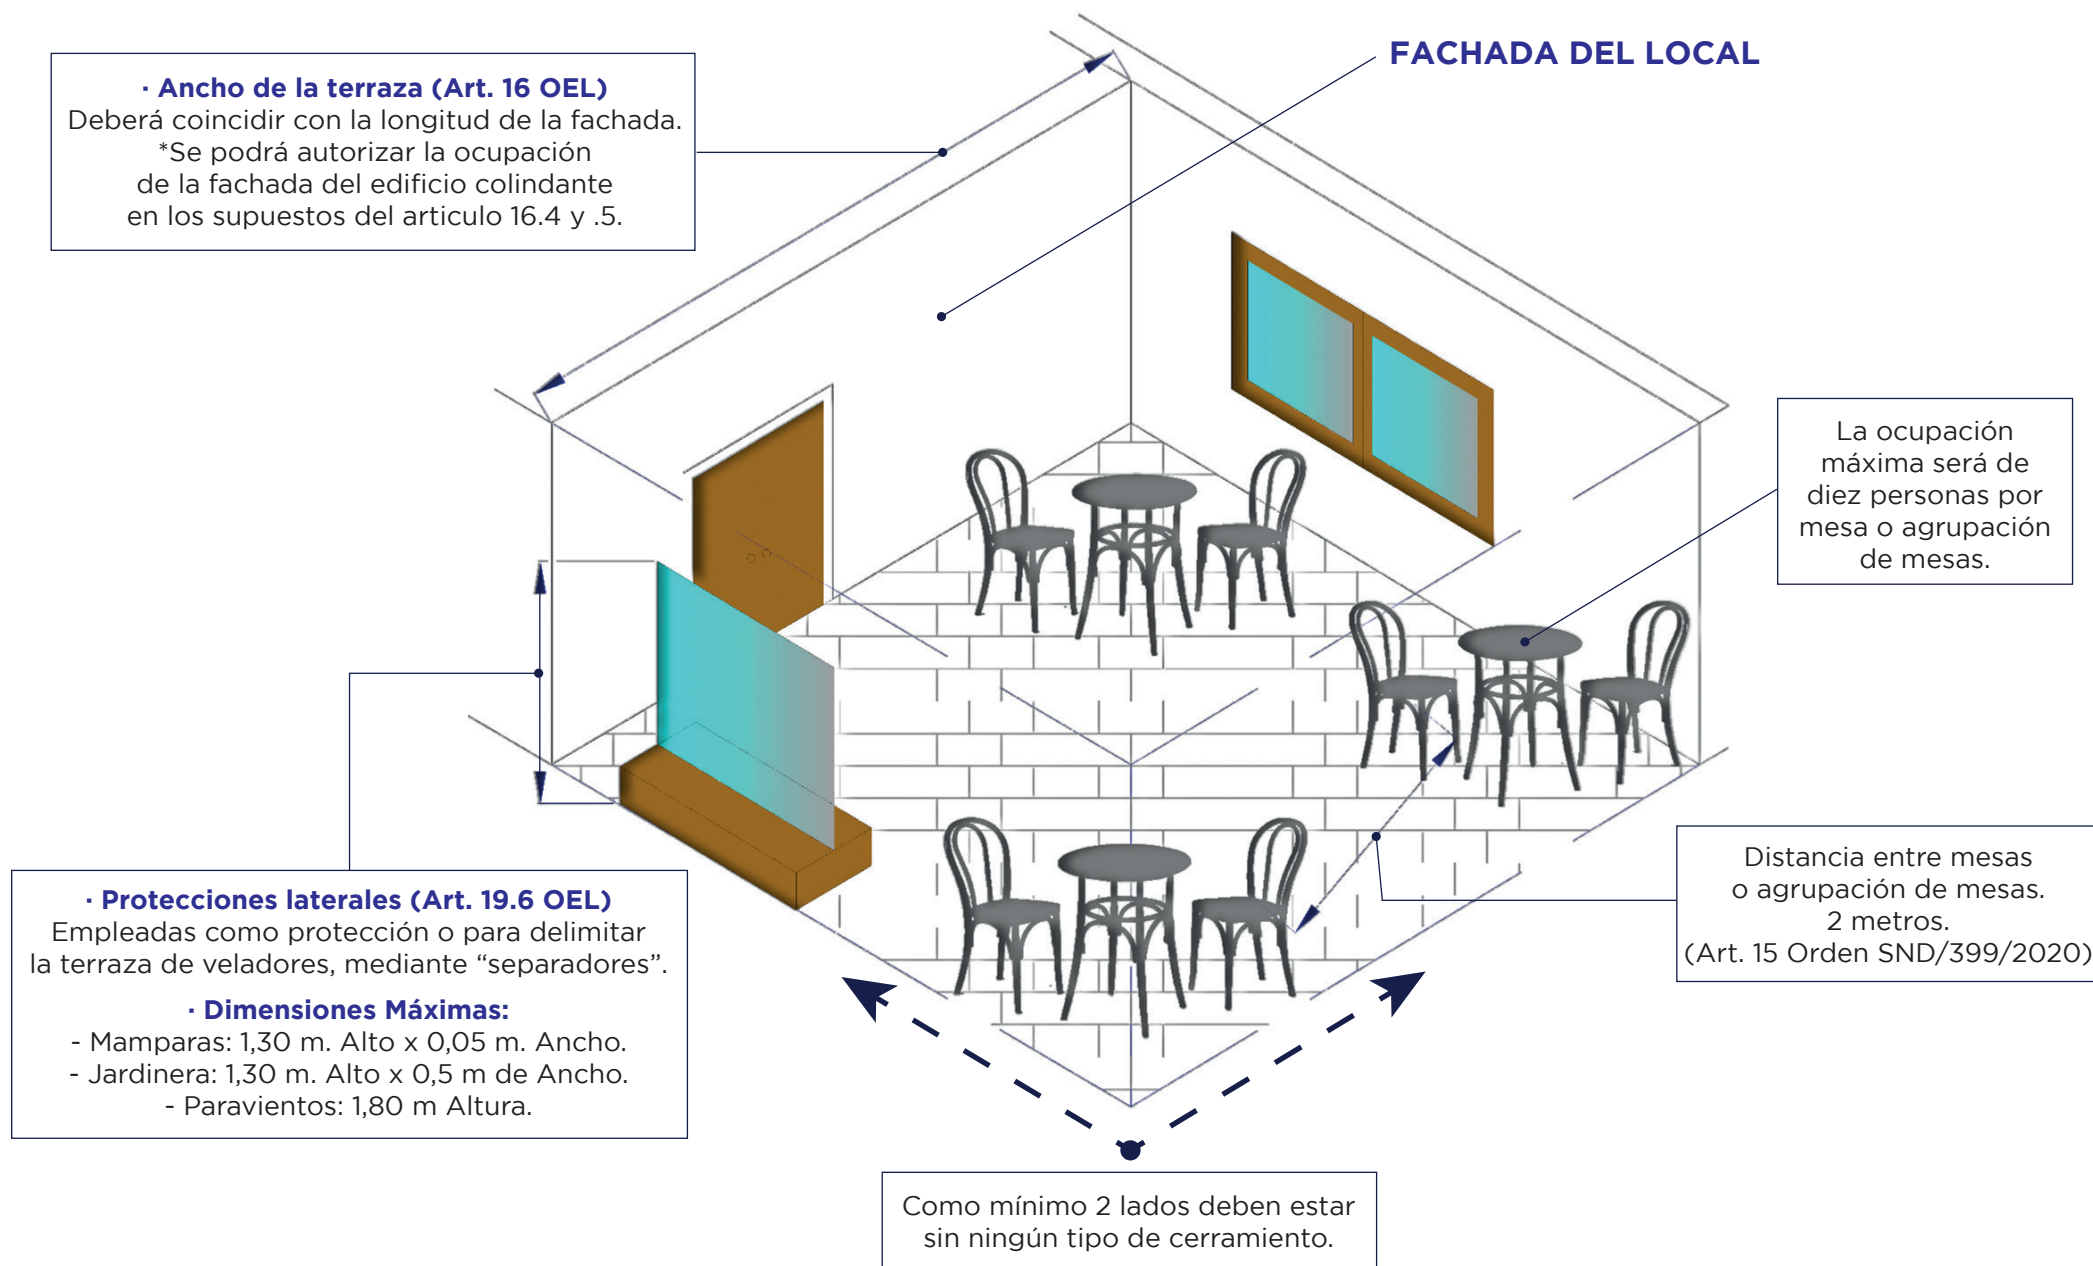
· Ancho de la terraza (Art. 16 OEL)
Deberá coincidir con la longitud de la fachada.
*Se podrá autorizar la ocupación de la fachada del edificio colindante en los supuestos del articulo 16.4 y .5.

FACHADA DEL LOCAL

La ocupación máxima será de diez personas por mesa o agrupación de mesas.

Distancia entre mesas o agrupación de mesas. 2 metros. (Art. 15 Orden SND/399/2020)

· Protecciones laterales (Art. 19.6 OEL)
Empleadas como protección o para delimitar la terraza de veladores, mediante “separadores”.

· Dimensiones Máximas:
- Mamparas: 1,30 m. Alto x 0,05 m. Ancho.
- Jardinera: 1,30 m. Alto x 0,5 m de Ancho.
- Paravientos: 1,80 m Altura.

Como mínimo 2 lados deben estar sin ningún tipo de cerramiento.